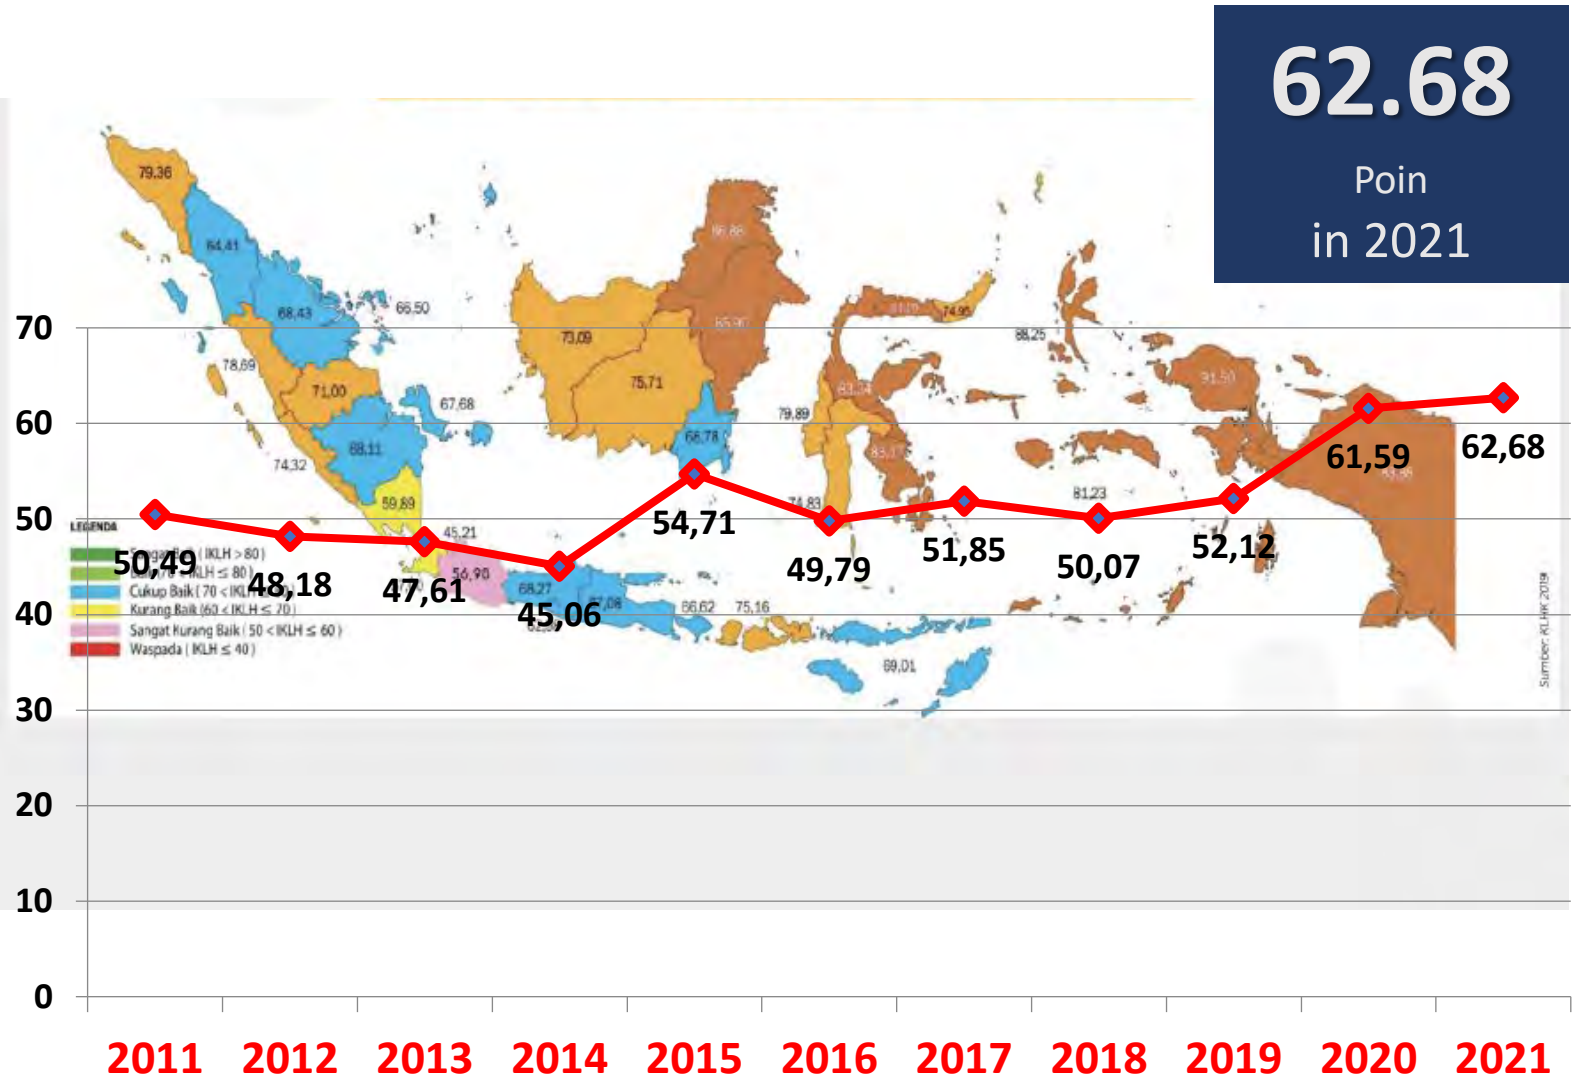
62.68
Poin
in 2021

70
60
50
40
30
20
10
0

50,49
48,18
47,61
45,06
54,71
49,79
51,85
50,07
52,12
61,59
62,68

2011 2012 2013 2014 2015 2016 2017 2018 2019 2020 2021

LEGENDA
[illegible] ( IKLH > 80 )
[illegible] IKLH ≤ 80 )
Cukup Baik ( 70 < IKLH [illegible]
Kurang Baik ( 60 < IKLH ≤ 70 )
Sangat Kurang Baik ( 50 < IKLH ≤ 60 )
Waspada ( IKLH ≤ 40 )

79,36
84,41
68,43
66,50
78,69
71,00
67,68
68,11
74,32
59,89
45,21
56,90
68,27
67,08
66,62
75,16
69,01
73,09
75,71
86,88
85,96
66,78
79,89
74,83
74,95
88,25
81,23
81,50
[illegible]
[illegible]

Sumber: KLHK 2019